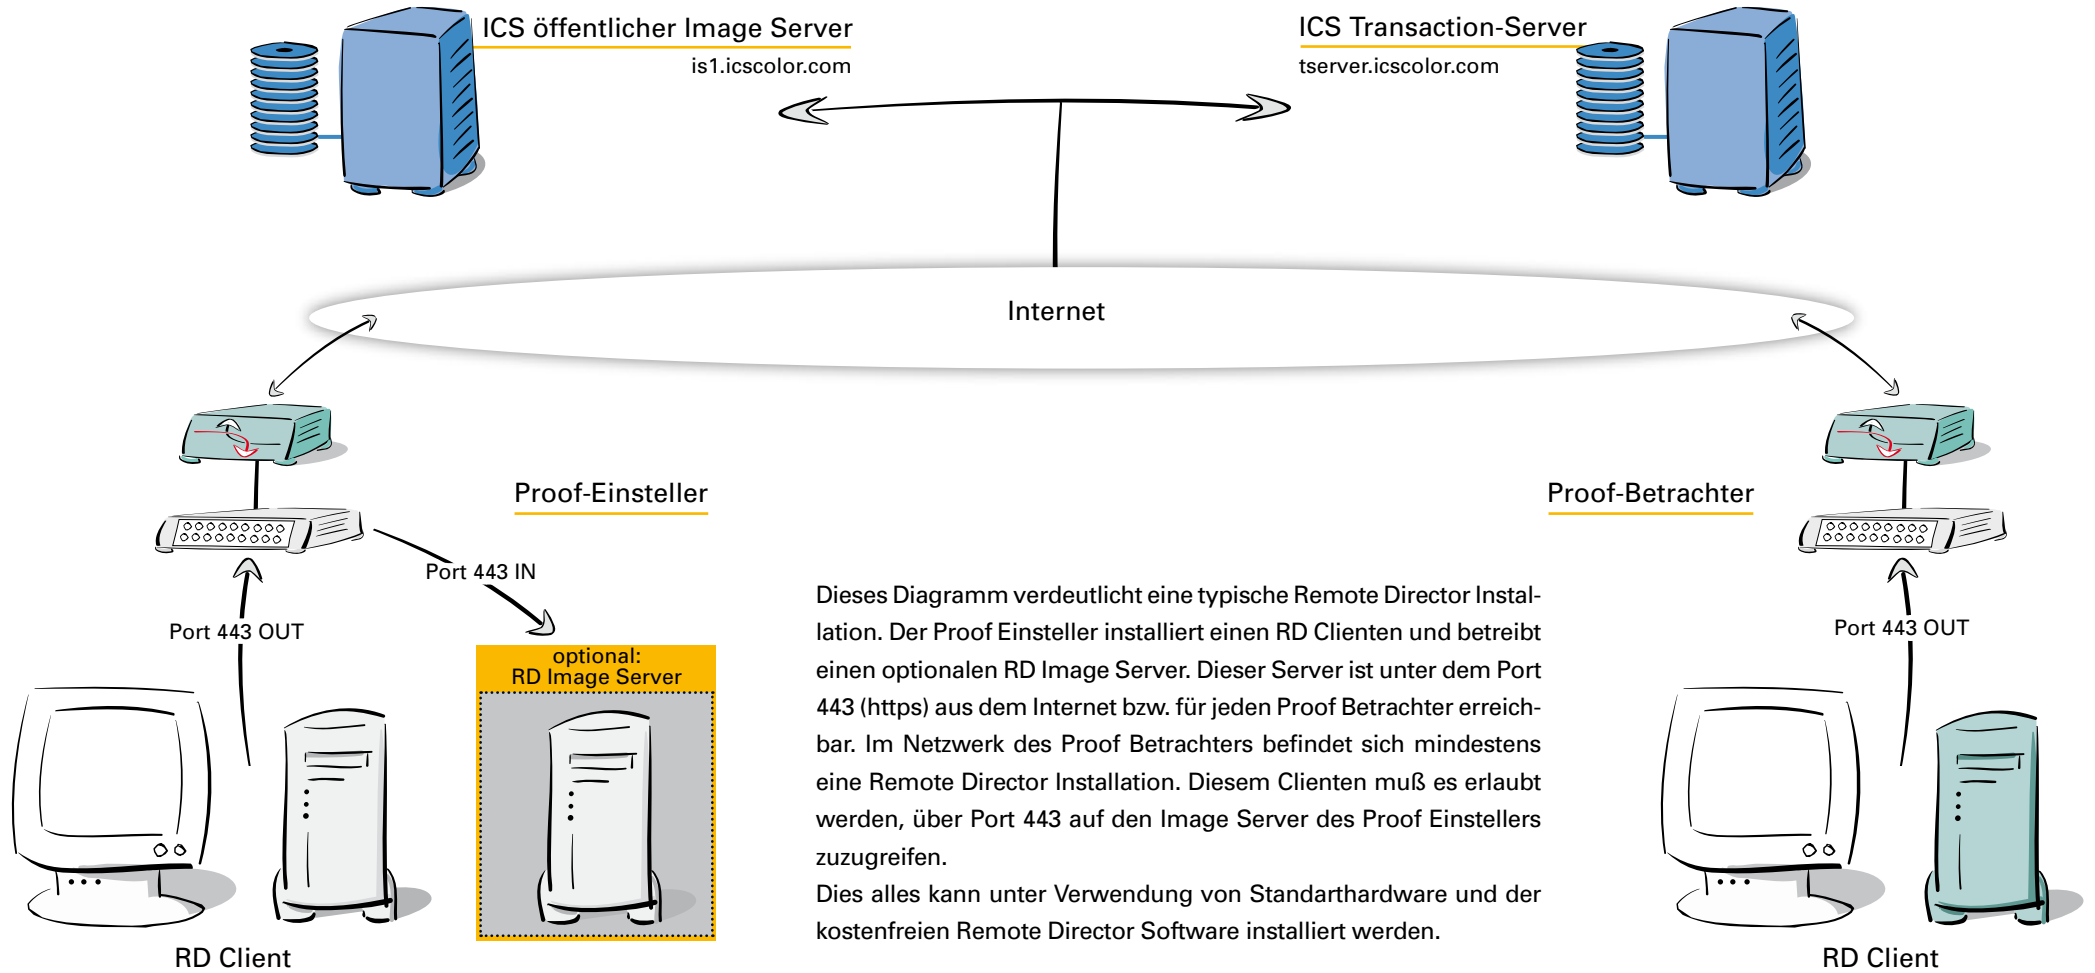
ICS öffentlicher Image Server
is1.icscolor.com

ICS Transaction-Server
tserver.icscolor.com

Internet

Proof-Einsteller

Proof-Betrachter

Port 443 IN

Port 443 OUT

Port 443 OUT

optional:
RD Image Server

RD Client

RD Client

Dieses Diagramm verdeutlicht eine typische Remote Director Installation. Der Proof Einsteller installiert einen RD Clienten und betreibt einen optionalen RD Image Server. Dieser Server ist unter dem Port 443 (https) aus dem Internet bzw. für jeden Proof Betrachter erreichbar. Im Netzwerk des Proof Betrachters befindet sich mindestens eine Remote Director Installation. Diesem Clienten muß es erlaubt werden, über Port 443 auf den Image Server des Proof Einstellers zuzugreifen.
Dies alles kann unter Verwendung von Standarthardware und der kostenfreien Remote Director Software installiert werden.